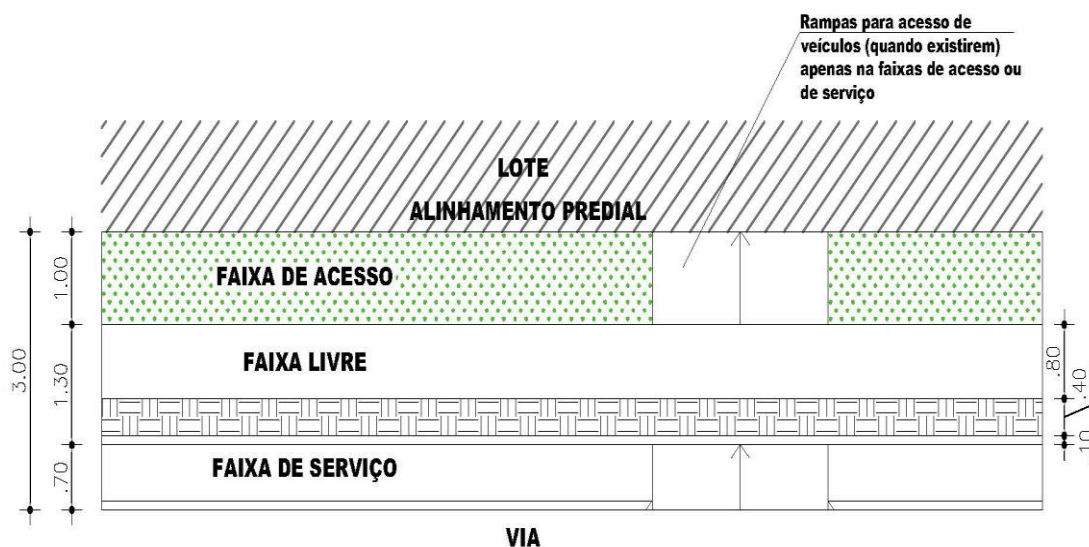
Rampas para acesso de veículos (quando existirem) apenas na faixas de acesso ou de serviço

LOTE

ALINHAMENTO PREDIAL

FAIXA DE ACESSO

FAIXA LIVRE

FAIXA DE SERVIÇO

VIA

3.00

1.00

1.30

.70

.80

.40

.10